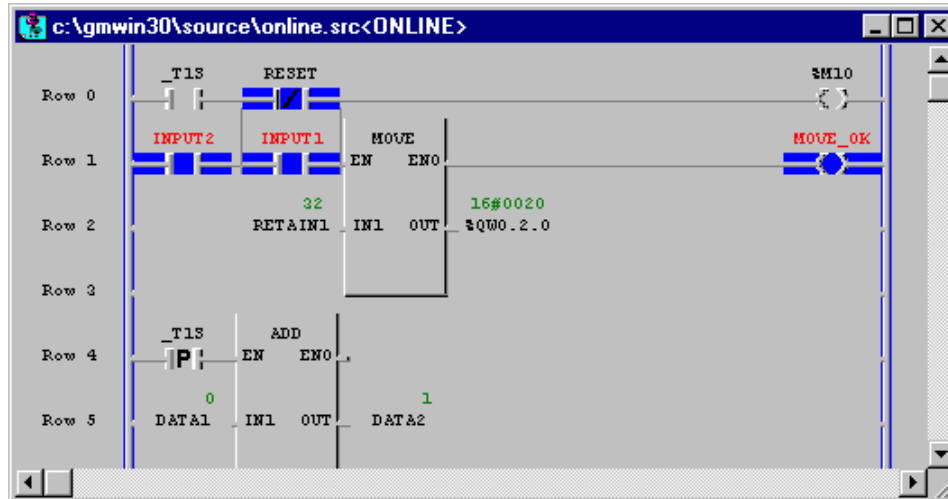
c:\gmwin30\source\online.src<ONLINE>

Row 0 _T1S RESET %M10

Row 1 INPUT2 INPUT1 MOVE EN ENO MOVE_OK

Row 2 32 RETAIN1 IN1 OUT 16#0020 %QW0.2.0

Row 3

Row 4 _T1S P ADD EN ENO

Row 5 0 DATA1 IN1 OUT 1 DATA2